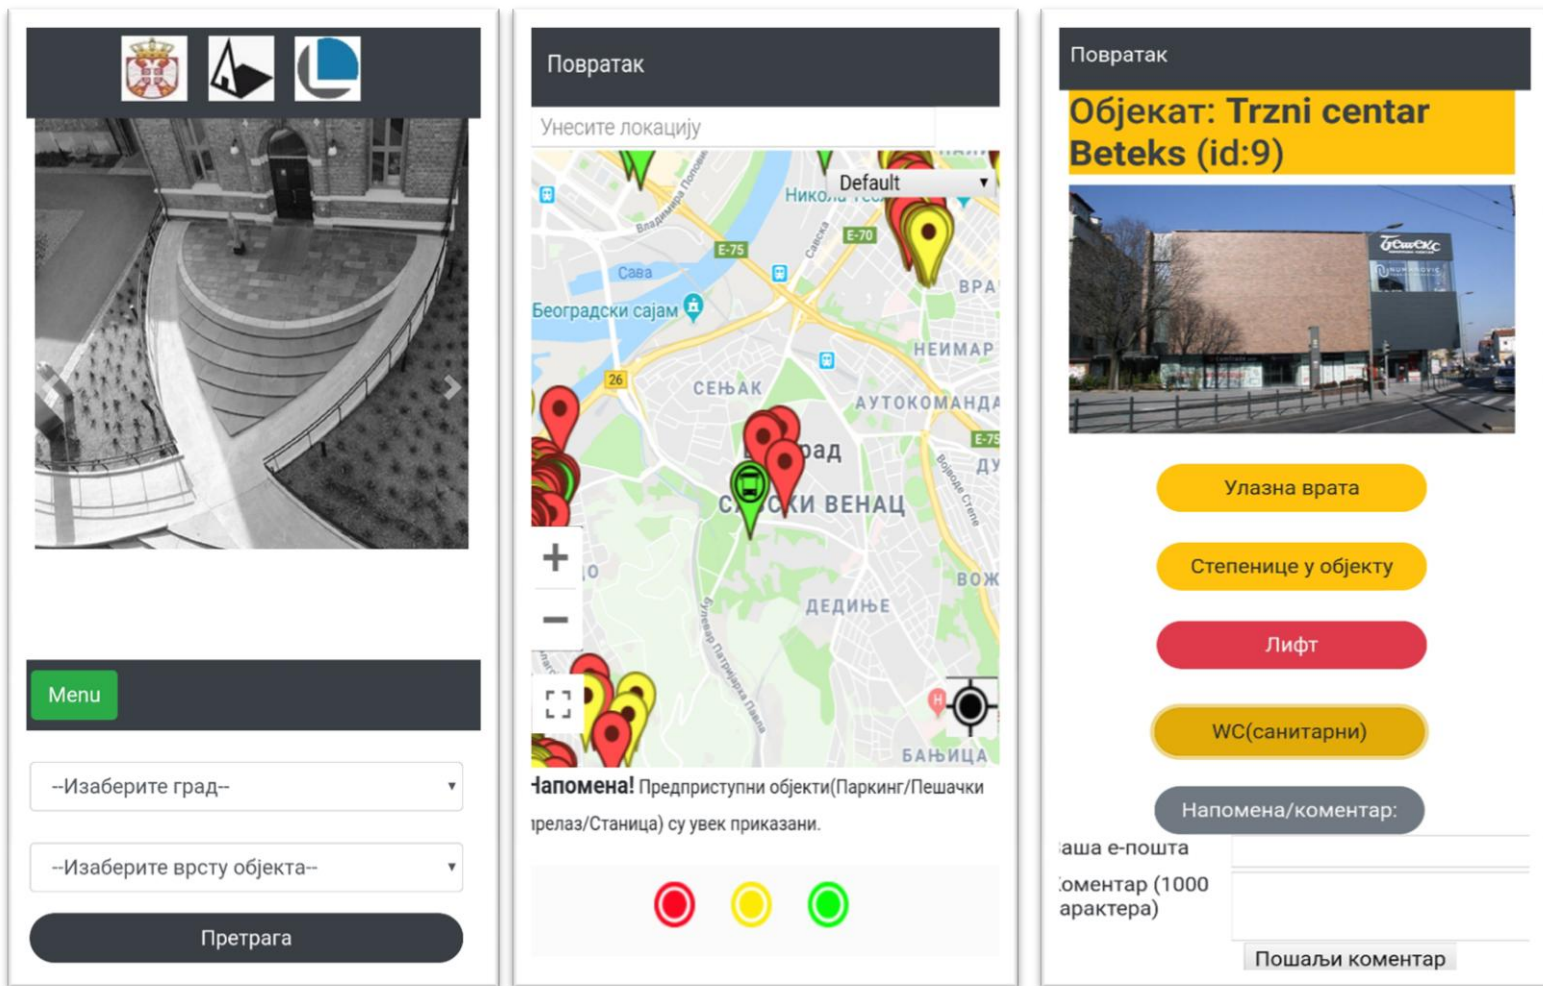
Menu

--Изаберите град--

--Изаберите врсту објекта--

Претрага

Повратак

Унесите локацију

Default

Владимира Поповић

E-75

Сава

Николa Тесл

Савска

E-70

Београдски сајам

ВРА

НЕИМАР

26

СЕЊАК

АУТОКОМАНДА

E-75

Београд

ДУ

САВСКИ ВЕНАЦ

Војводе Степе

ВОЖ

ДЕДИЊЕ

Булевар Патријарха Павла

БАЊИЦА

Напомена! Предприступни објекти(Паркинг/Пешачки прелаз/Станица) су увек приказани.

Повратак

Објекат: Trzni centar Beteks (id:9)

Улазна врата

Степенице у објекту

Лифт

WC(санитарни)

Напомена/коментар:

аша е-пошта

оментар (1000 арактера)

Пошаљи коментар